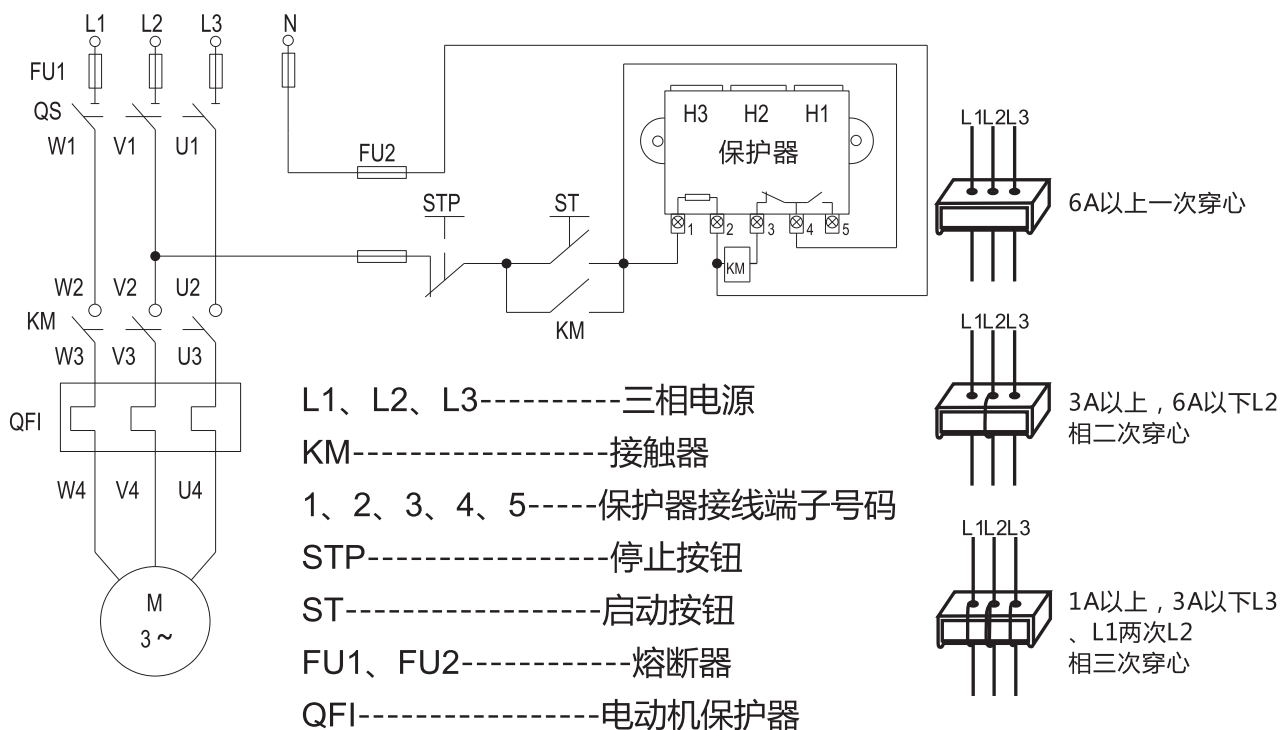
L1 L2 L3 N
FU1
QS
W1 V1 U1
FU2
H3 H2 H1
保护器
STP ST
1 2 3 4 5
KM
W2 V2 U2
KM
W3 V3 U3
KM
QFI
W4 V4 U4
M
3 ~

L1、L2、L3----------三相电源
KM------------------接触器
1、2、3、4、5-----保护器接线端子号码
STP-----------------停止按钮
ST-------------------启动按钮
FU1、FU2------------熔断器
QFI-----------------电动机保护器

L1L2L3
6A以上一次穿心
L1L2L3
3A以上，6A以下L2相二次穿心
L1L2L3
1A以上，3A以下L3、L1两次L2相三次穿心